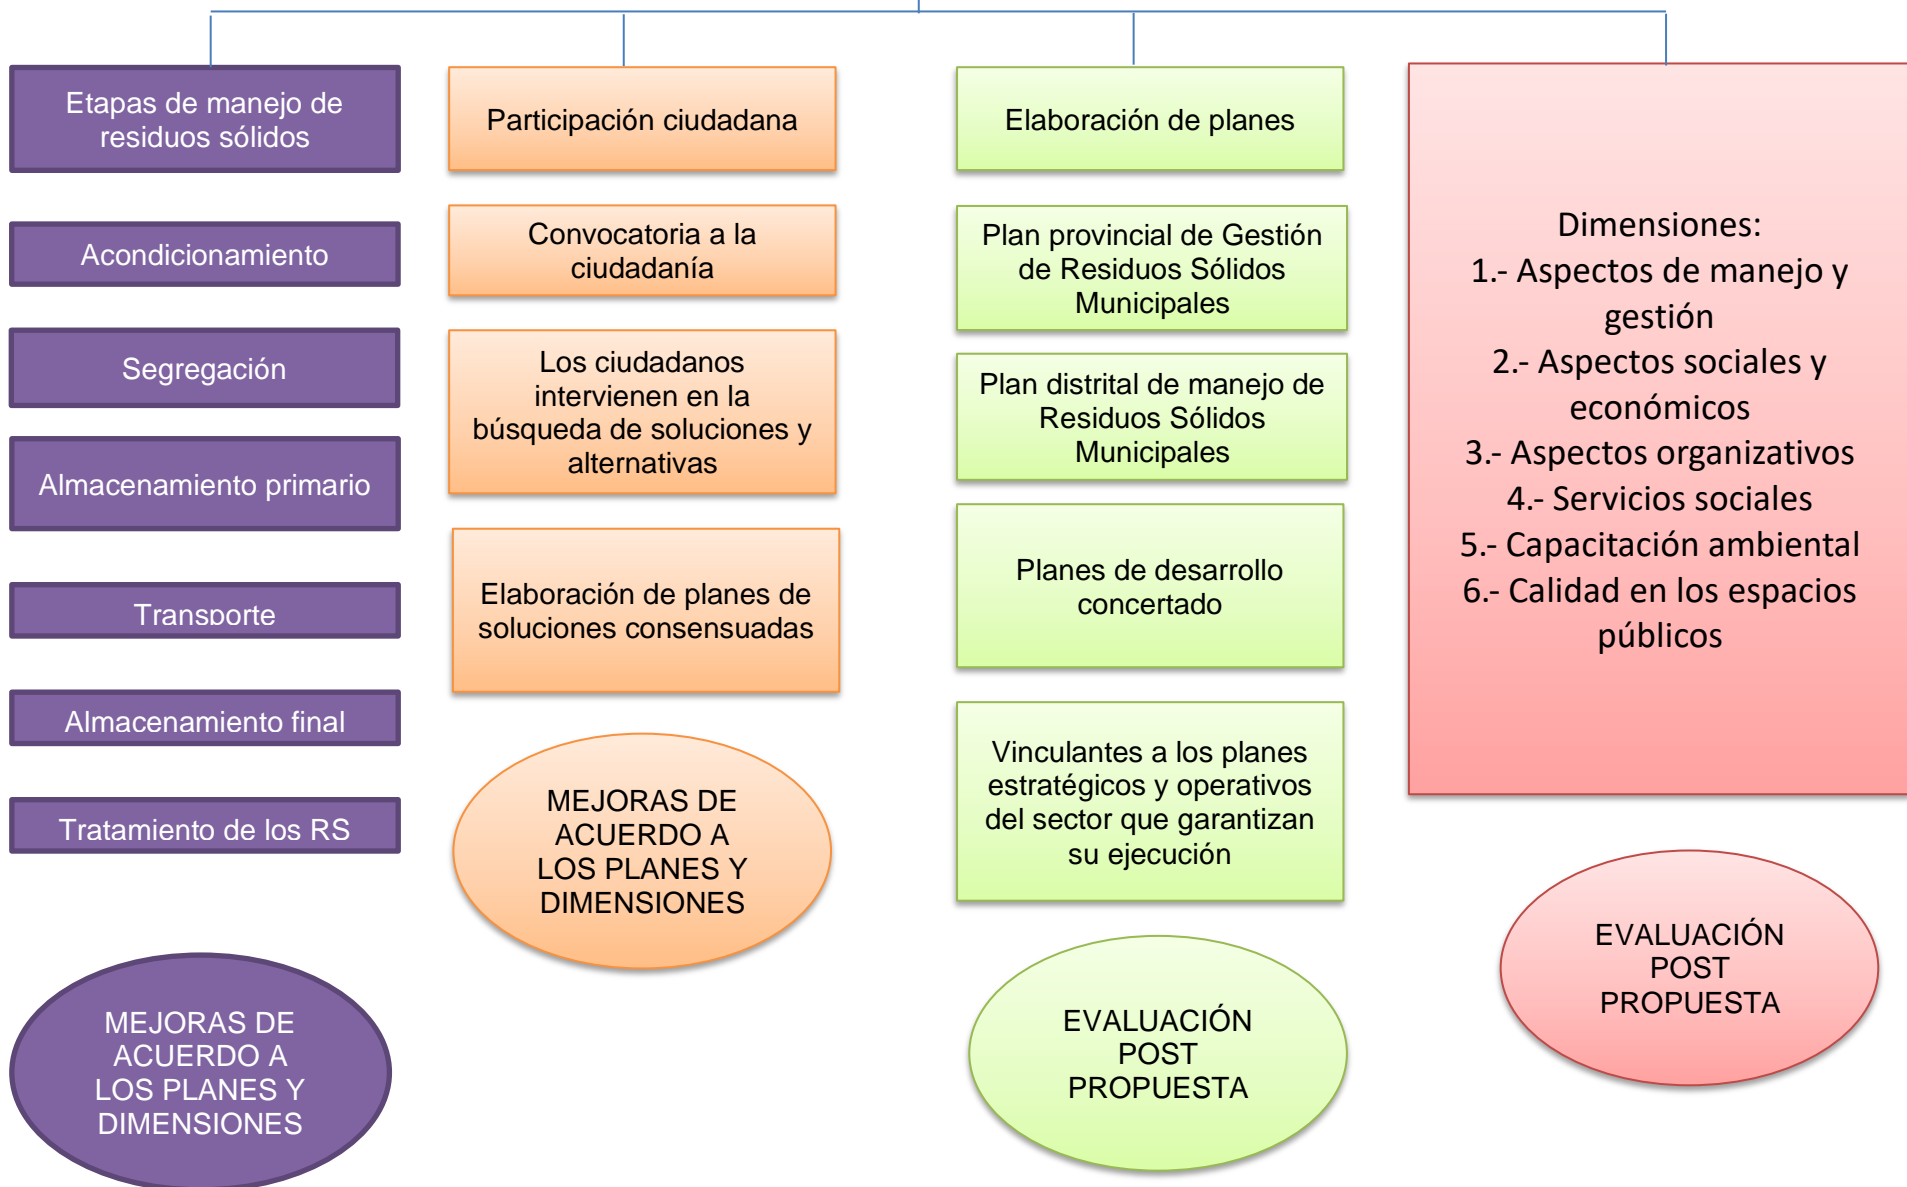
Etapas de manejo de residuos sólidos

Acondicionamiento

Segregación

Almacenamiento primario

Transporte

Almacenamiento final

Tratamiento de los RS

MEJORAS DE ACUERDO A LOS PLANES Y DIMENSIONES

Participación ciudadana

Convocatoria a la ciudadanía

Los ciudadanos intervienen en la búsqueda de soluciones y alternativas

Elaboración de planes de soluciones consensuadas

MEJORAS DE ACUERDO A LOS PLANES Y DIMENSIONES

Elaboración de planes

Plan provincial de Gestión de Residuos Sólidos Municipales

Plan distrital de manejo de Residuos Sólidos Municipales

Planes de desarrollo concertado

Vinculantes a los planes estratégicos y operativos del sector que garantizan su ejecución

EVALUACIÓN POST PROPUESTA

Dimensiones:
1.- Aspectos de manejo y gestión
2.- Aspectos sociales y económicos
3.- Aspectos organizativos
4.- Servicios sociales
5.- Capacitación ambiental
6.- Calidad en los espacios públicos

EVALUACIÓN POST PROPUESTA